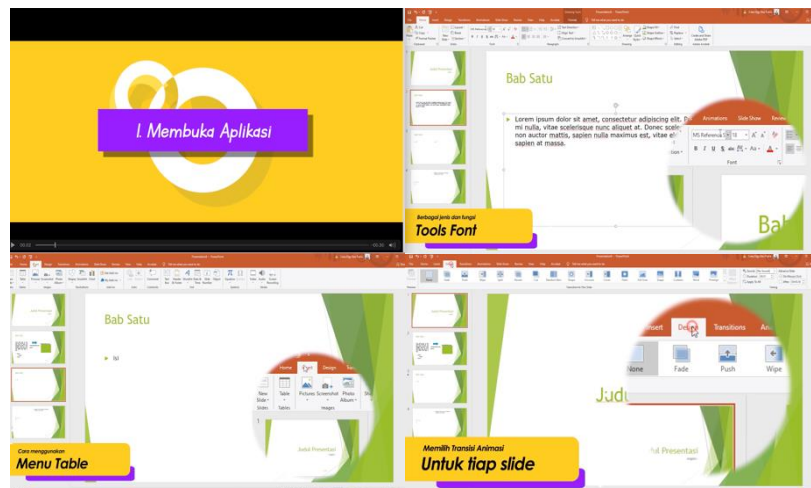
1. Membuka Aplikasi

Bab Satu

Lorem ipsum dolor sit amet, consectetur adipiscing elit. mi nulla, vitae scelerisque nunc aliquet at. Donec scele non auctor mattis, sapien nulla maximus est, vitae el sapien at massa.

Animations Slide Show Review

MS Reference 18

Font

Berbagai jenis dan fungsi
Tools Font

Bab Satu

Isi

Home Insert Design Transitions

New Slide Table Pictures Screenshot Photo Album

Slides Tables Images

Judul Presentasi

Cara menggunakan
Menu Table

Insert Design Transitions

None Fade Push Wipe

Judul Presentasi

Memilih Transisi Animasi
Untuk tiap slide